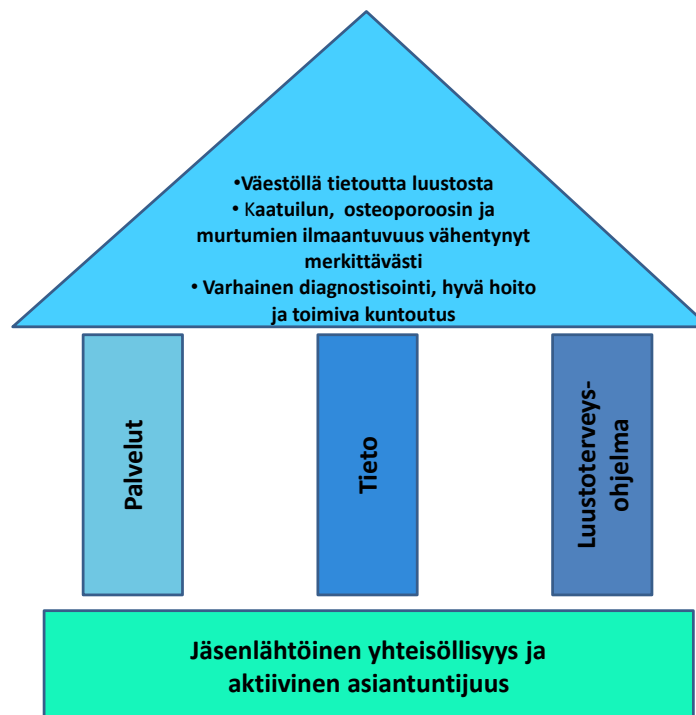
•Väestöllä tietoutta luustosta
• Kaatuilun, osteoporoosin ja murtumien ilmaantuvuus vähentynyt merkittävästi
• Varhainen diagnostisointi, hyvä hoito ja toimiva kuntoutus

Palvelut

Tieto

Luustoterveysohjelma

Jäsenlähtöinen yhteisöllisyys ja aktiivinen asiantuntijuus